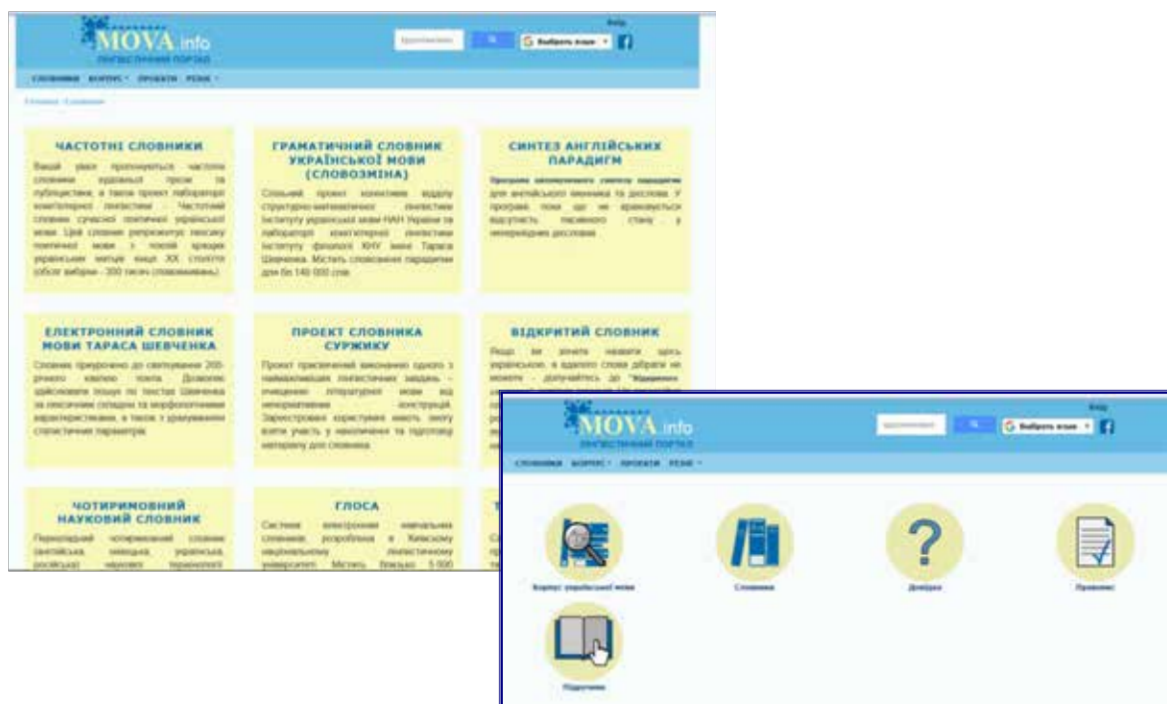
MOVA.info
лінгвістичний портал

Вхід

Шукати/знайти

Выберать язык

СЛОВНИКИ КОРПУС ПРОЕКТИ РЕЗЮЕ

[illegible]

ЧАСТОТНІ СЛОВНИКИ
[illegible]

ГРАМАТИЧНИЙ СЛОВНИК УКРАЇНСЬКОЇ МОВИ (СЛОВОЗМІНА)
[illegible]

СИНТЕЗ АНГЛІЙСЬКИХ ПАРАДИГМ
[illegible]

ЕЛЕКТРОННИЙ СЛОВНИК МОВИ ТАРАСА ШЕВЧЕНКА
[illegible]

ПРОЕКТ СЛОВНИКА СУРЖИКУ
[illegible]

ВІДКРИТИЙ СЛОВНИК
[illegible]

ЧОТИРИМОВНИЙ НАУКОВИЙ СЛОВНИК
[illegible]

ГЛОСА
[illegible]

MOVA.info
лінгвістичний портал

Вхід

Выберать язык

СЛОВНИКИ КОРПУС ПРОЕКТИ РЕЗЮЕ

Корпус української мови

Словники

Довідка

Правопис

Підручник